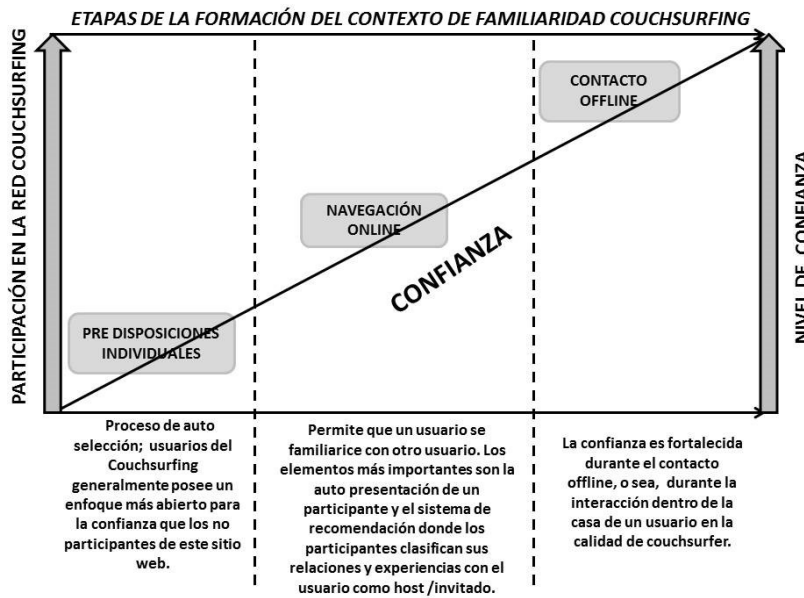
ETAPAS DE LA FORMACIÓN DEL CONTEXTO DE FAMILIARIDAD COUCHSURFING

PARTICIPACIÓN EN LA RED COUCHSURFING

NIVEL DE CONFIANZA

CONTACTO OFFLINE

NAVEGACIÓN ONLINE

CONFIANZA

PRE DISPOSICIONES INDIVIDUALES

Proceso de auto selección; usuarios del Couchsurfing generalmente posee un enfoque más abierto para la confianza que los no participantes de este sitio web.

Permite que un usuario se familiarice con otro usuario. Los elementos más importantes son la auto presentación de un participante y el sistema de recomendación donde los participantes clasifican sus relaciones y experiencias con el usuario como host /invitado.

La confianza es fortalecida durante el contacto offline, o sea, durante la interacción dentro de la casa de un usuario en la calidad de couchsurfer.